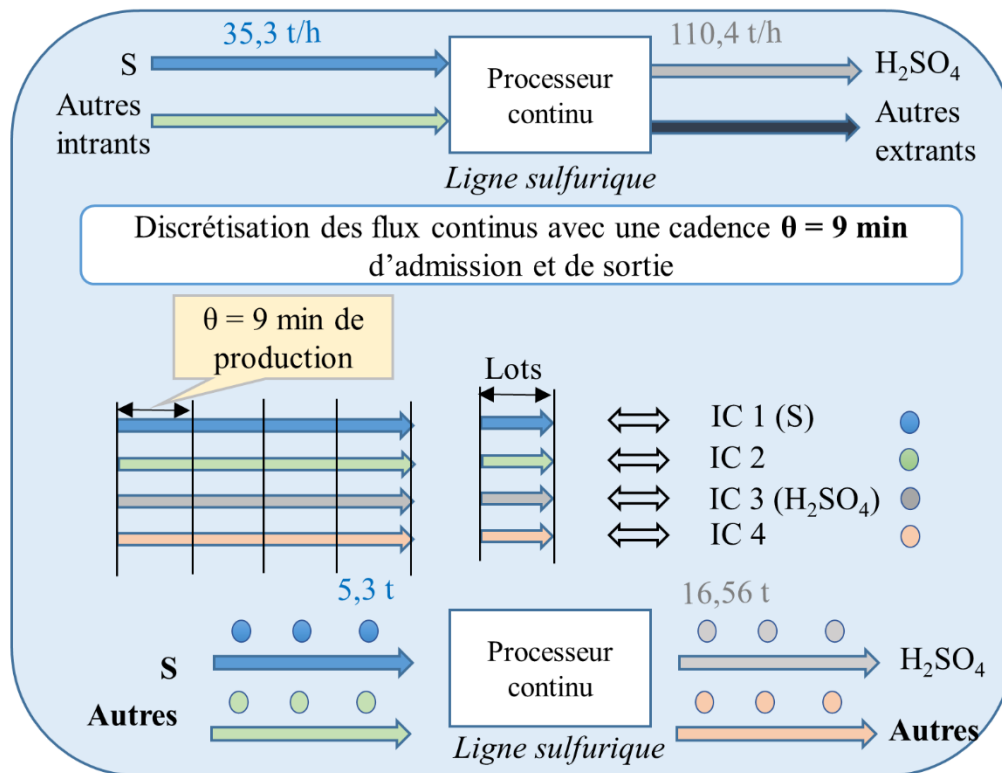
35,3 t/h

S

Autres intrants

Processeur continu

110,4 t/h

$H_2SO_4$

Autres extrants

Ligne sulfurique

Discrétisation des flux continus avec une cadence **θ = 9 min** d'admission et de sortie

θ = 9 min de production

Lots

IC 1 (S)

IC 2

IC 3 ($H_2SO_4$)

IC 4

5,3 t

16,56 t

**S**

**Autres**

Processeur continu

Ligne sulfurique

$H_2SO_4$

**Autres**